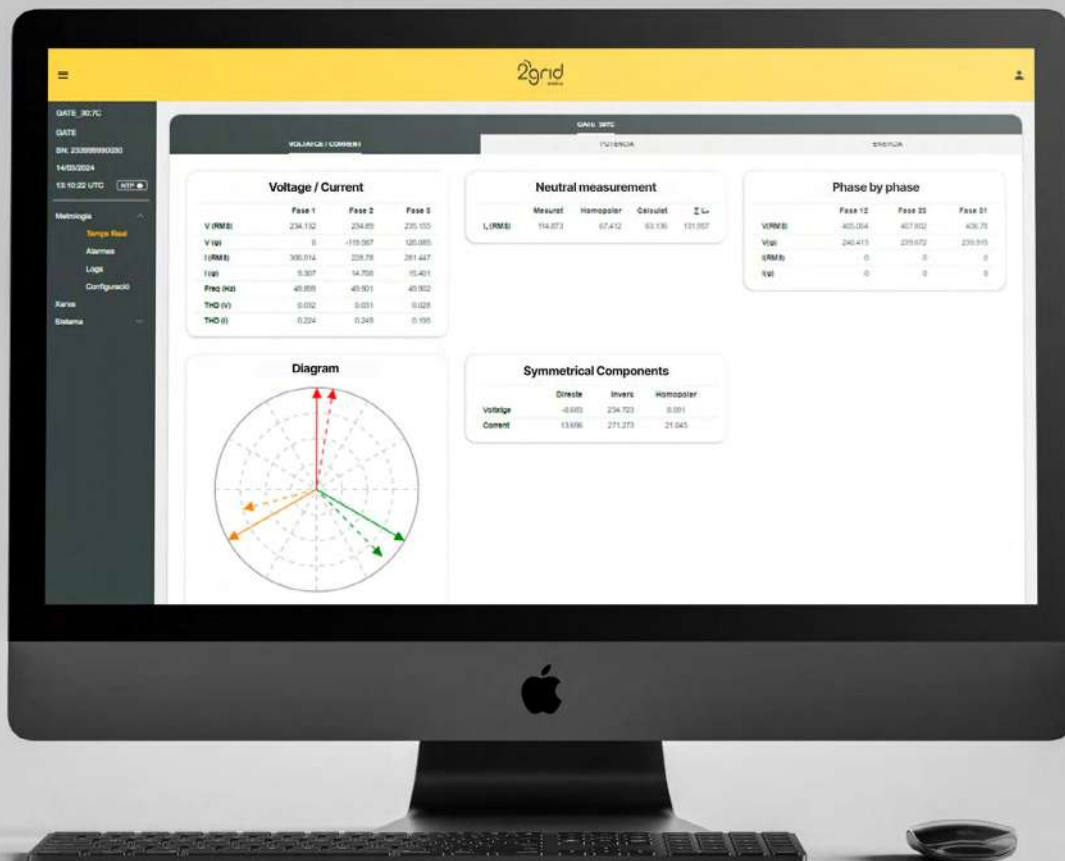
2grid

GATE_30:7C
GATE
SN: 233999990030
14/03/2024
13:10:22 UTC NTP

Metrologia
Temps Real
Alarmes
Logs
Configuració
Xarxa
Sistema

GATE 30:7C

VOLTATGE / CORRENT | POTÈNCIA | ENERGIA

Voltage / Current

| | Fase 1 | Fase 2 | Fase 3 |
|---|---|---|---|
| V (RMS) | 234.132 | 234.89 | 235.155 |
| V (φ) | 0 | -119.567 | 120.085 |
| I (RMS) | 306.014 | 228.78 | 281.447 |
| I (φ) | 5.307 | 14.708 | 15.401 |
| Freq (Hz) | 49.899 | 49.901 | 49.902 |
| THD (V) | 0.032 | 0.031 | 0.028 |
| THD (I) | 0.224 | 0.249 | 0.195 |

Neutral measurement

| | Mesurat | Homopolar | Calculat | Σ I |
|---|---|---|---|---|
| I (RMS) | 114.873 | 67.412 | 63.135 | 131.557 |

Phase by phase

| | Fase 12 | Fase 23 | Fase 31 |
|---|---|---|---|
| V(RMS) | 405.064 | 407.002 | 406.78 |
| V(φ) | 240.413 | 239.672 | 239.515 |
| I(RMS) | 0 | 0 | 0 |
| I(φ) | 0 | 0 | 0 |

Diagram

Symmetrical Components

| | Directe | Invers | Homopolar |
|---|---|---|---|
| Voltage | -0.683 | 234.723 | 0.001 |
| Current | 13.606 | 271.273 | 21.045 |